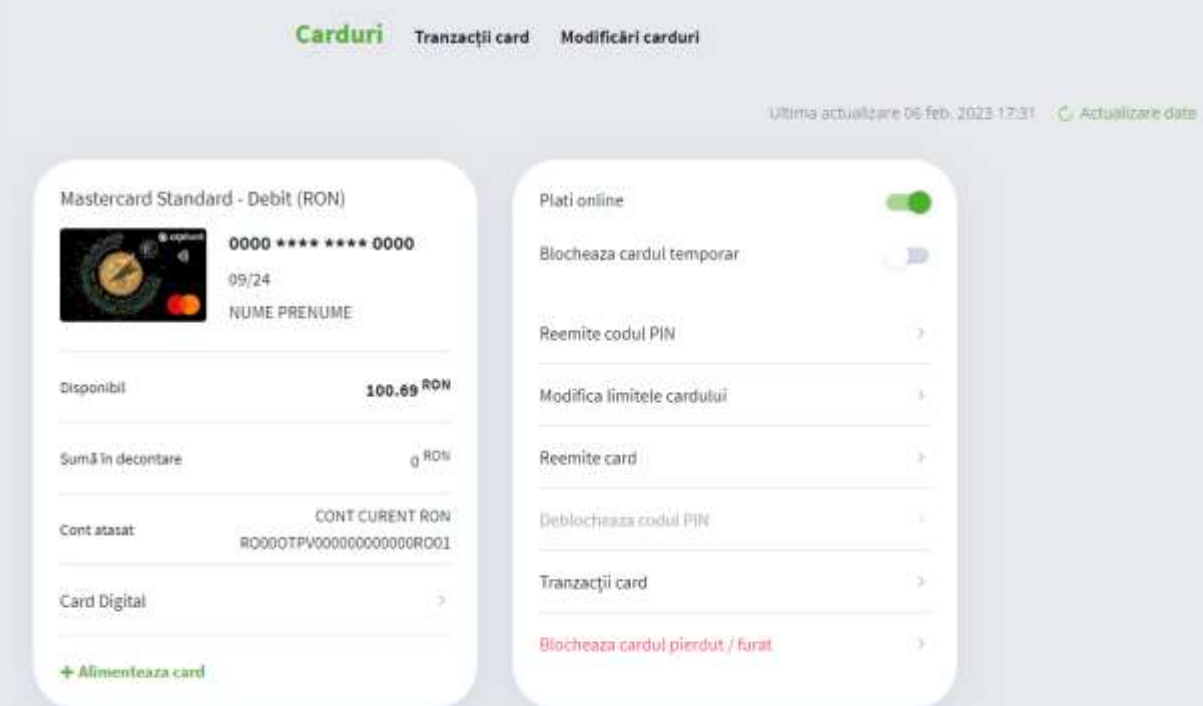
Carduri Tranzacții card Modificări carduri

Ultima actualizare 06 feb. 2023 17:31 Actualizare date

Mastercard Standard - Debit (RON)

0000 **** **** 0000

09/24

NUME PRENUME

Disponibil 100.69 RON

Sumă în decontare 0 RON

Cont atasat CONT CURENT RON RO00OTPV000000000000RO01

Card Digital

+ Alimenteaza card

Plati online

Blocheaza cardul temporar

Reemite codul PIN

Modifica limitele cardului

Reemite card

Deblocheaza codul PIN

Tranzacții card

Blocheaza cardul pierdut / furat